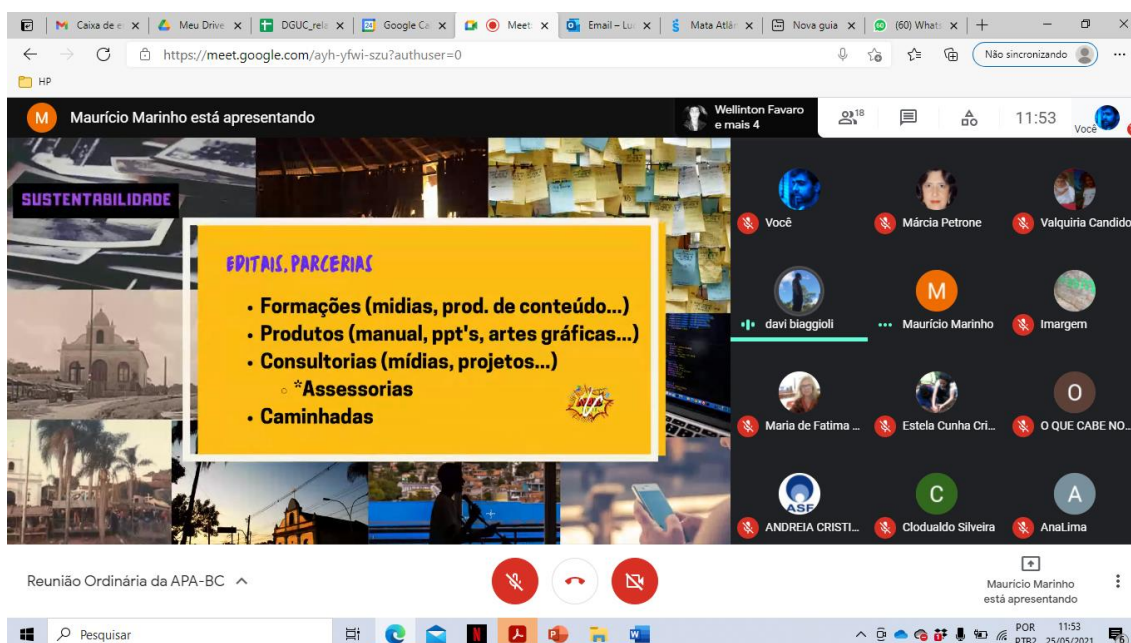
Caixa de e | Meu Drive | DGUC_rela | Google Ca | Meet | Email – Lu | Mata Atlâ | Nova guia | (60) Whats

https://meet.google.com/ayh-yfwi-szu?authuser=0

Não sincronizando

HP

M Maurício Marinho está apresentando

Wellinton Favaro e mais 4

18

11:53

Você

SUSTENTABILIDADE

EDITAIS, PARCERIAS

• Formações (mídias, prod. de conteúdo...)
• Produtos (manual, ppt's, artes gráficas...)
• Consultorias (mídias, projetos...)
◦ *Assessorias
• Caminhadas

Você

Márcia Petrone

Valquiria Candido

davi biaggioli

M

Maurício Marinho

Imargem

Maria de Fatima ...

Estela Cunha Cri...

O

O QUE CABE NO...

ASF

ANDREIA CRISTI...

C

Clodualdo Silveira

A

AnaLima

Reunião Ordinária da APA-BC

Maurício Marinho está apresentando

Pesquisar

POR PTB2 11:53 25/05/2021